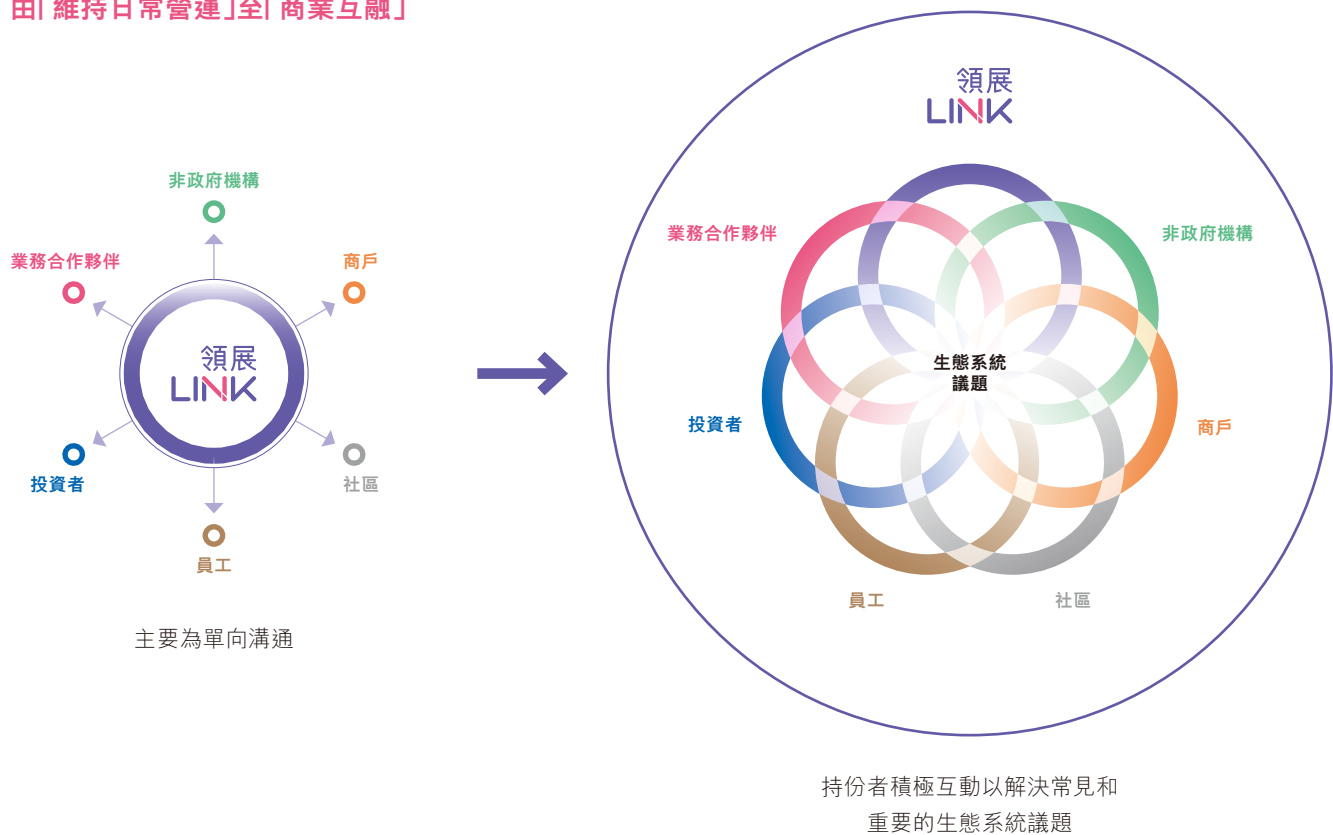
由「維持日常營運」至「商業互融」

非政府機構

業務合作夥伴

商戶

領展
LINK

投資者

社區

員工

主要為單向溝通

領展
LINK

業務合作夥伴

非政府機構

生態系統
議題

投資者

商戶

員工

社區

持份者積極互動以解決常見和
重要的生態系統議題